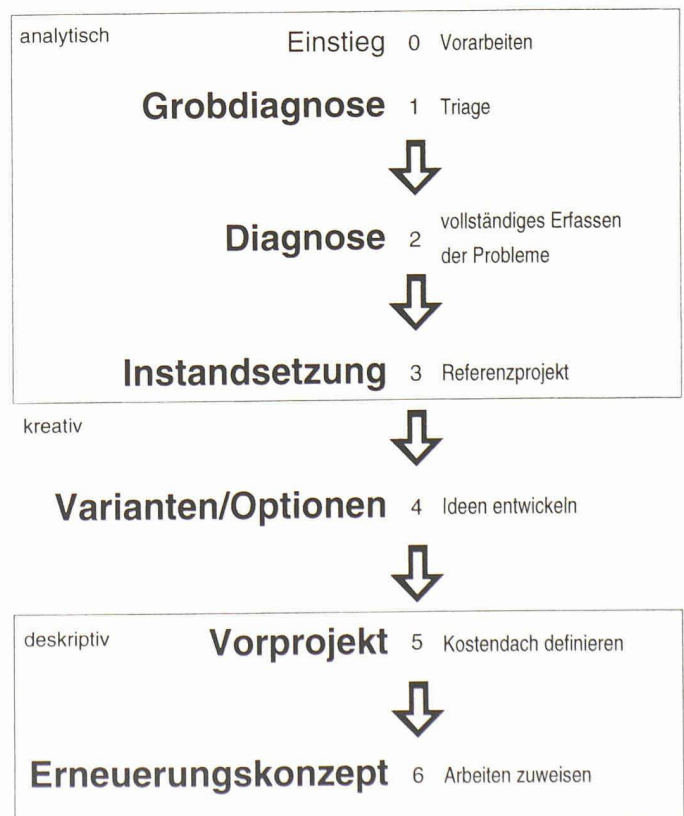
analytisch

Einstieg 0 Vorarbeiten

Grobdiagnose 1 Triage

Diagnose 2 vollständiges Erfassen der Probleme

Instandsetzung 3 Referenzprojekt

kreativ

Varianten/Optionen 4 Ideen entwickeln

deskriptiv

Vorprojekt 5 Kostendach definieren

Erneuerungskonzept 6 Arbeiten zuweisen